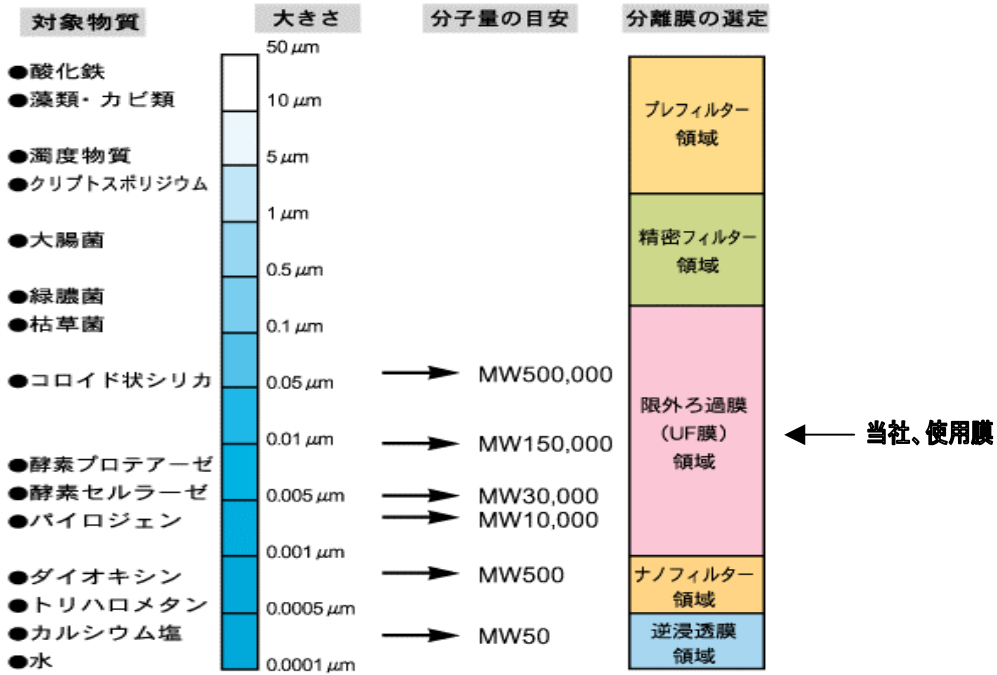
| 対象物質 | 大きさ | 分子量の目安 | 分離膜の選定 |
|---|---|---|---|
| ●酸化鉄 | 50 $\mu m$ | | プレフィルター領域 |
| ●藻類・カビ類 | 10 $\mu m$ | | プレフィルター領域 |
| ●濁度物質 | 5 $\mu m$ | | プレフィルター領域 |
| ●クリプトスポリジウム | 1 $\mu m$ | | 精密フィルター領域 |
| ●大腸菌 | 0.5 $\mu m$ | | 精密フィルター領域 |
| ●緑膿菌 | | | 精密フィルター領域 |
| ●枯草菌 | 0.1 $\mu m$ | | 限外ろ過膜（UF膜）領域 |
| ●コロイド状シリカ | 0.05 $\mu m$ | MW500,000 | 限外ろ過膜（UF膜）領域 |
| | 0.01 $\mu m$ | MW150,000 | 限外ろ過膜（UF膜）領域 |
| ●酵素プロテアーゼ | | | 限外ろ過膜（UF膜）領域 |
| ●酵素セルラーゼ | 0.005 $\mu m$ | MW30,000 | 限外ろ過膜（UF膜）領域 |
| ●パイロジェン | | MW10,000 | 限外ろ過膜（UF膜）領域 |
| | 0.001 $\mu m$ | | |
| ●ダイオキシン | | MW500 | ナノフィルター領域 |
| ●トリハロメタン | 0.0005 $\mu m$ | | ナノフィルター領域 |
| ●カルシウム塩 | | MW50 | 逆浸透膜領域 |
| ●水 | 0.0001 $\mu m$ | | 逆浸透膜領域 |

当社、使用膜